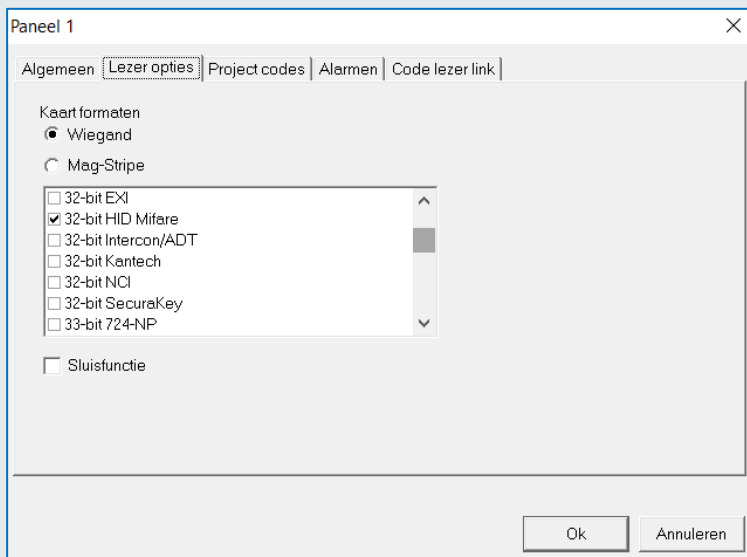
Paneel 1

Algemeen | Lezer opties | Project codes | Alarmen | Code lezer link

Kaart formaten

Wiegand

Mag-Stripe

32-bit EXI
32-bit HID Mifare
32-bit Intercon/ADT
32-bit Kantech
32-bit NCI
32-bit SecuraKey
33-bit 724-NP

Sluisfunctie

Ok
Annuleren